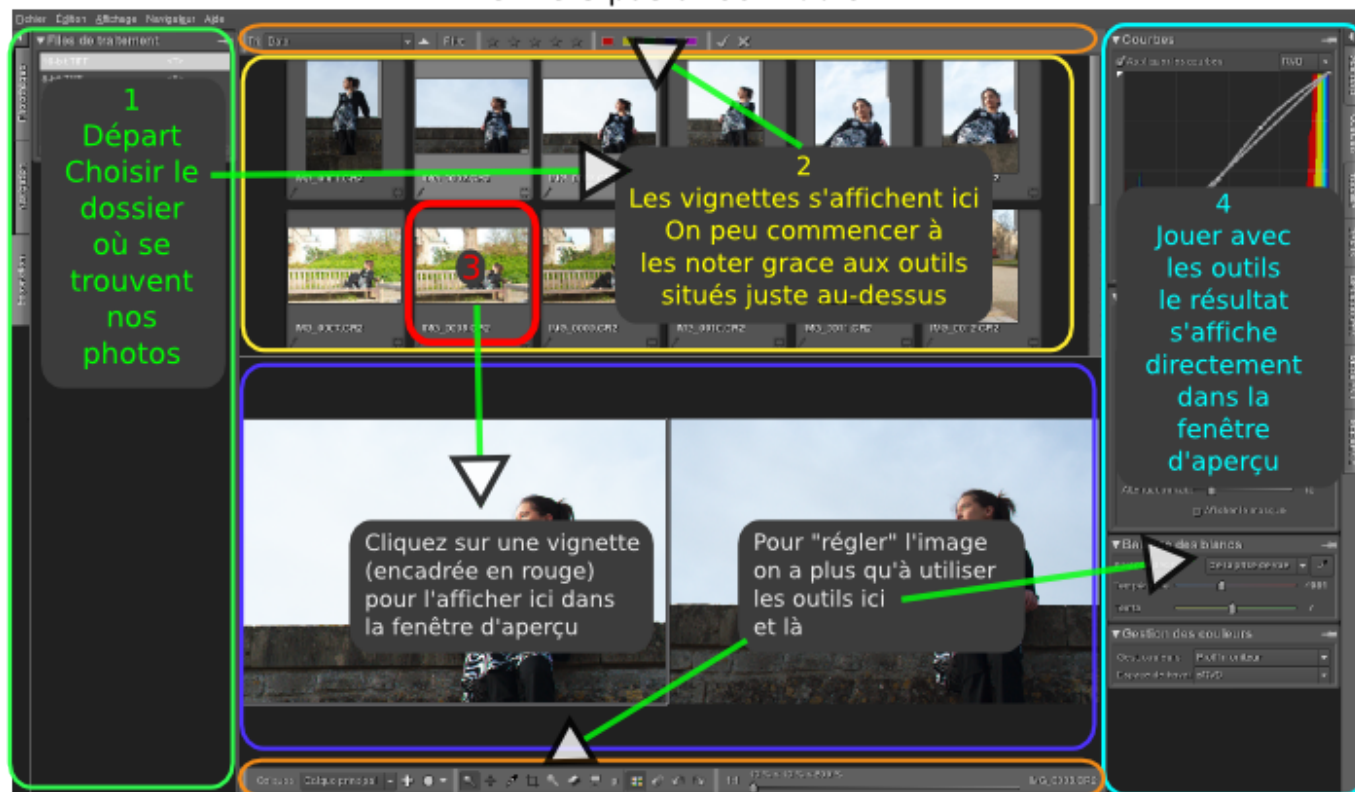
Fichier Edition Affichage Naviguer Aide

Files de traitement

1
Départ
Choisir le dossier où se trouvent nos photos

Filtre

2
Les vignettes s'affichent ici
On peu commencer à les noter grace aux outils situés juste au-dessus

3

IMG_0008.CR2

Courbes

4
Jouer avec les outils
le résultat s'affiche directement dans la fenêtre d'aperçu

Cliquez sur une vignette (encadrée en rouge) pour l'afficher ici dans la fenêtre d'aperçu

Pour "régler" l'image on a plus qu'à utiliser les outils ici et là

Balance des blancs

Gestion des couleurs

IMG_0008.CR2